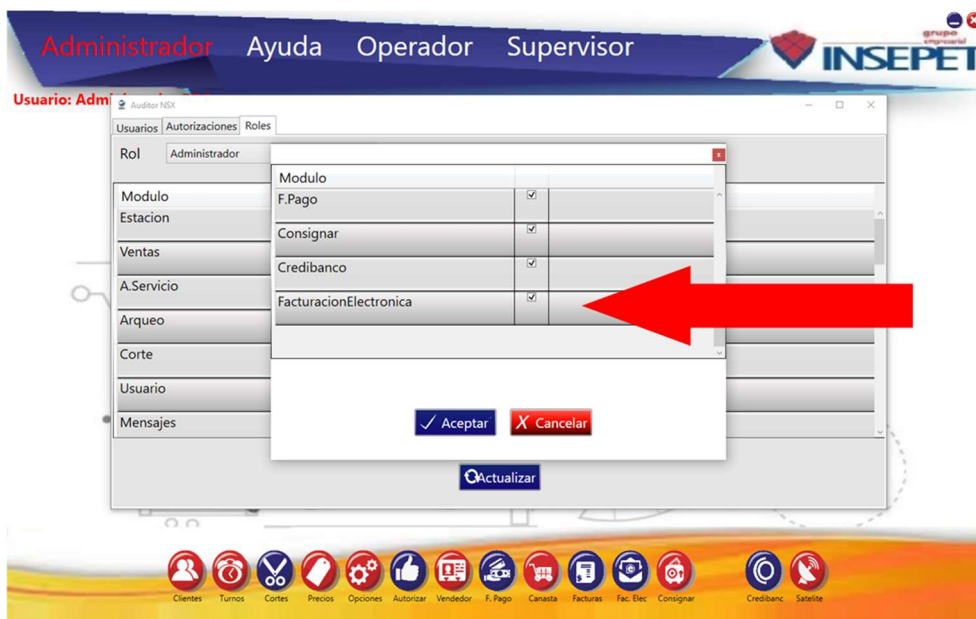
Administrador Ayuda Operador Supervisor

grupo empresarial INSEPET

Usuario: Adm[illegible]

Auditor NSX

Usuarios Autorizaciones Roles

Rol Administrador

Modulo
Estacion
Ventas
A.Servicio
Arqueo
Corte
Usuario
Mensajes

x

Modulo
F.Pago ☑
Consignar ☑
Credibanco ☑
FacturacionElectronica ☑

✓ Aceptar
X Cancelar

Actualizar

Clientes Turnos Cortes Precios Opciones Autorizar Vendedor F. Pago Canasta Facturas Fac. Elec Consignar Credibanc Satelite